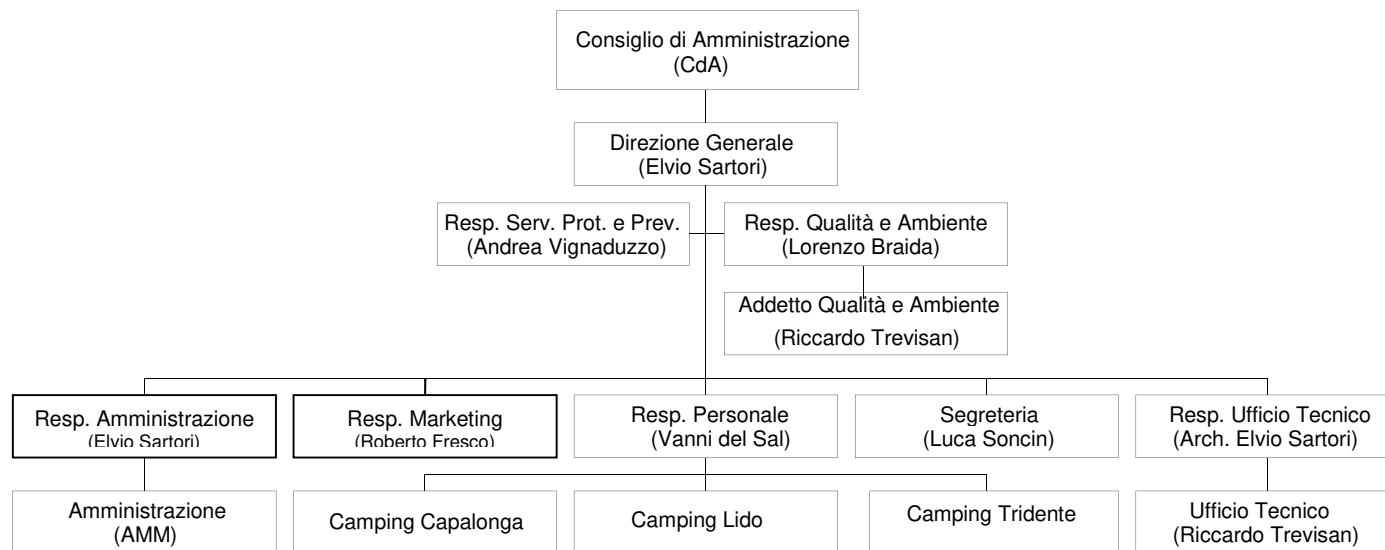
Consiglio di Amministrazione (CdA)

Direzione Generale (Elvio Sartori)

Resp. Serv. Prot. e Prev. (Andrea Vignaduzzo)

Resp. Qualità e Ambiente (Lorenzo Braida)

Addetto Qualità e Ambiente (Riccardo Trevisan)

Resp. Amministrazione (Elvio Sartori)

Resp. Marketing (Roberto Fresco)

Resp. Personale (Vanni del Sal)

Segreteria (Luca Soncin)

Resp. Ufficio Tecnico (Arch. Elvio Sartori)

Amministrazione (AMM)

Camping Capalonga

Camping Lido

Camping Tridente

Ufficio Tecnico (Riccardo Trevisan)